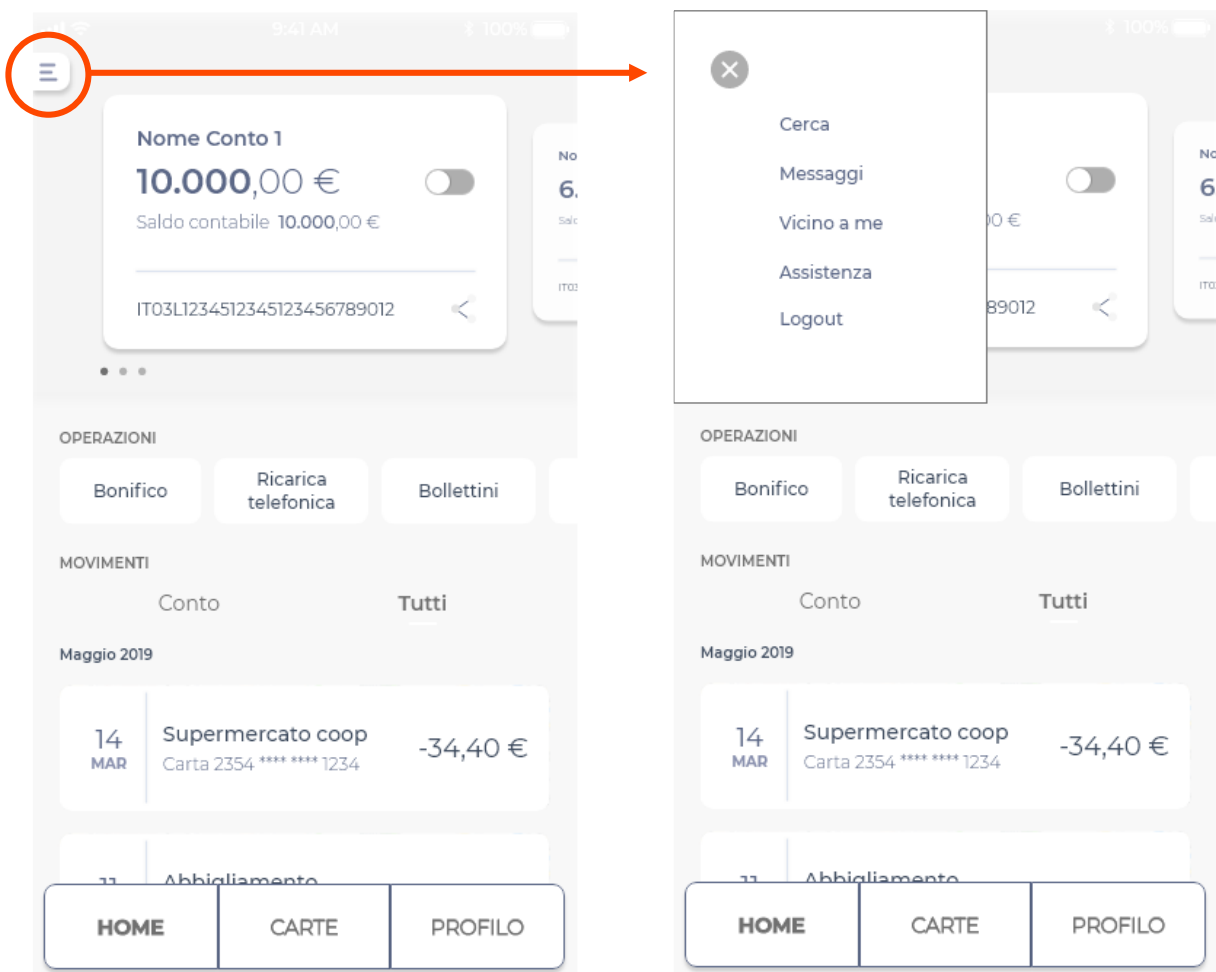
9:41 AM 100%

Nome Conto 1
10.000,00 €
Saldo contabile 10.000,00 €
IT03L123451234512345678901 2

No
6.
Sald
IT03

OPERAZIONI
Bonifico
Ricarica telefonica
Bollettini

MOVIMENTI
Conto
Tutti

Maggio 2019

14
MAR
Supermercato coop
Carta 2354 **** **** 1234
-34,40 €

11
Abbigliamento

HOME
CARTE
PROFILO

100%

Cerca
Messaggi
Vicino a me
Assistenza
Logout

00 €
89012

No
6

OPERAZIONI
Bonifico
Ricarica telefonica
Bollettini

MOVIMENTI
Conto
Tutti

Maggio 2019

14
MAR
Supermercato coop
Carta 2354 **** **** 1234
-34,40 €

11
Abbigliamento

HOME
CARTE
PROFILO